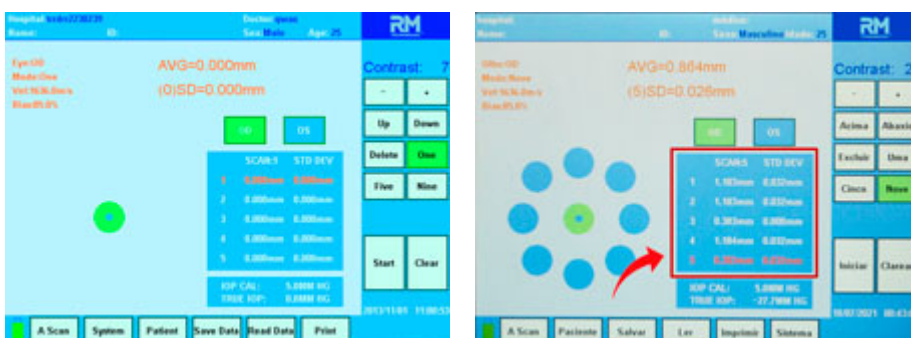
Hospital: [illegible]
Name: ID:
Doctor: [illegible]
Sex: Male Age: 25
RM
Eye: OD
Mode: One
Vel: 1636.0m/s
Bias: 85.0%
AVG=0.000mm
(0)SD=0.000mm
Contrast: 7
-
+
Up
Down
Delete
One
Five
Nine
OD
OS
| | SCANS | STD DEV |
|---|---|---|
| 1 | 0.000mm | 0.000mm |
| 2 | 0.000mm | 0.000mm |
| 3 | 0.000mm | 0.000mm |
| 4 | 0.000mm | 0.000mm |
| 5 | 0.000mm | 0.000mm |
IOP CAL: 5.00MM HG
TRUE IOP: 0.00MM HG
Start
Clear
2013/11/01 11:00:53
A Scan
System
Patient
Save Data
Read Data
Print

Hospital:
Nome: ID:
Médico:
Sexo: Masculino Idade: 25
RM
Olho: OD
Modo: Nove
Vel: 1636.0m/s
Bias: 85.0%
AVG=0.864mm
(5)SD=0.026mm
Contrast: 2
-
+
Acima
Abaixo
Exclui
Uma
Cinco
Nove
OD
OS
| | SCANS | STD DEV |
|---|---|---|
| 1 | 1.103mm | 0.032mm |
| 2 | 1.103mm | 0.032mm |
| 3 | 0.383mm | 0.000mm |
| 4 | 1.104mm | 0.032mm |
| 5 | 0.383mm | 0.030mm |
IOP CAL: 5.00M HG
TRUE IOP: -27.79MM HG
Iniciar
Clarear
18/02/2021 08:43
A Scan
Paciente
Salvar
Ler
Imprimir
Sistema